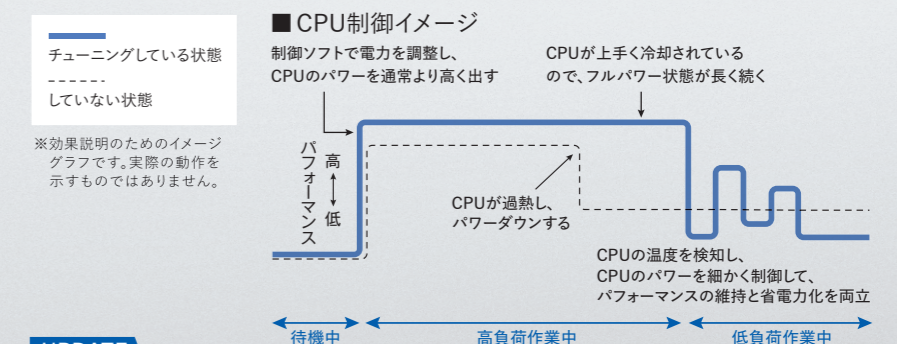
チューニングしている状態

していない状態

※効果説明のためのイメージグラフです。実際の動作を示すものではありません。

■CPU制御イメージ

制御ソフトで電力を調整し、CPUのパワーを通常より高く出す

CPUが上手く冷却されているので、フルパワー状態が長く続く

パフォーマンス

高

低

CPUが過熱し、パワーダウンする

CPUの温度を検知し、CPUのパワーを細かく制御して、パフォーマンスの維持と省電力化を両立

待機中

高負荷作業中

低負荷作業中